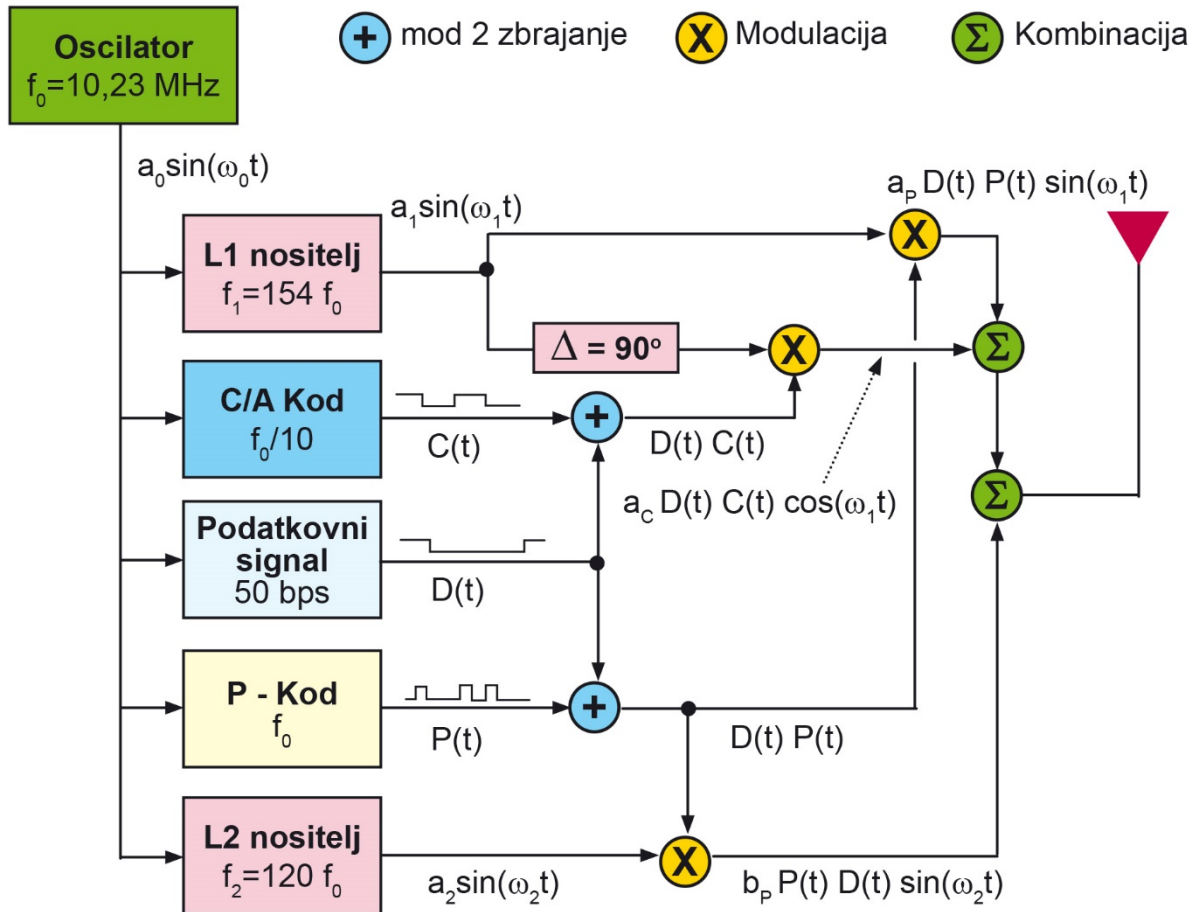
Oscilator
$f_0$=10,23 MHz

+ mod 2 zbrajanje

X Modulacija

Σ Kombinacija

$a_0 \sin(\omega_0 t)$

L1 nositelj
$f_1$=154 $f_0$

$a_1 \sin(\omega_1 t)$

$a_P$ D(t) P(t) $\sin(\omega_1 t)$

X

Δ = 90°

X

Σ

C/A Kod
$f_0$/10

C(t)

+

D(t) C(t)

$a_C$ D(t) C(t) $\cos(\omega_1 t)$

Σ

Podatkovni signal
50 bps

D(t)

P - Kod
$f_0$

P(t)

+

D(t) P(t)

L2 nositelj
$f_2$=120 $f_0$

$a_2 \sin(\omega_2 t)$

X

$b_P$ P(t) D(t) $\sin(\omega_2 t)$